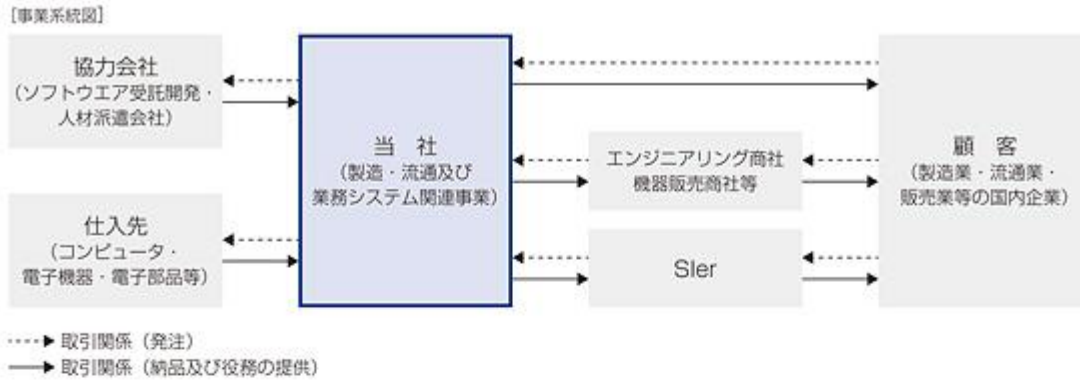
[事業系統図]

協力会社
(ソフトウエア受託開発・人材派遣会社)

仕入先
(コンピュータ・電子機器・電子部品等)

当　社
(製造・流通及び業務システム関連事業)

エンジニアリング商社
機器販売商社等

SIer

顧　客
(製造業・流通業・販売業等の国内企業)

取引関係（発注）
取引関係（納品及び役務の提供）